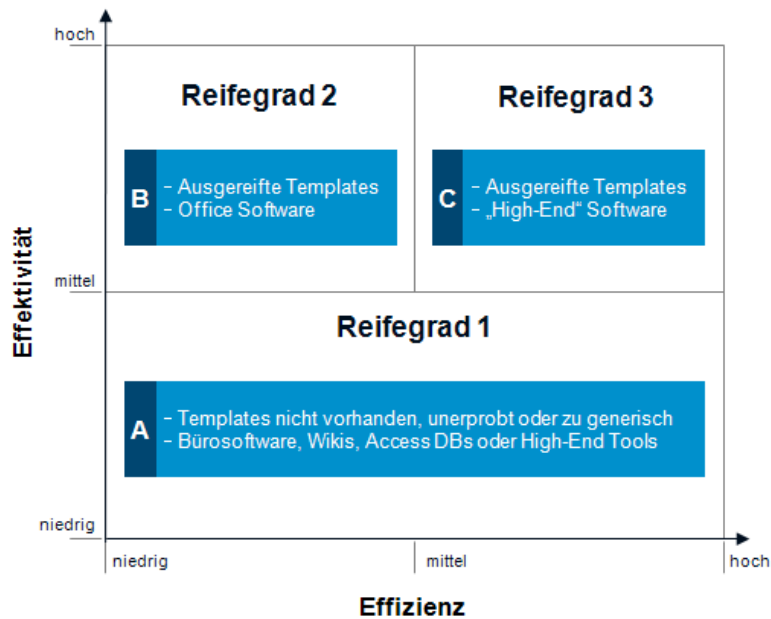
hoch

Effektivität

mittel

niedrig

Reifegrad 2

B
- Ausgereifte Templates
- Office Software

Reifegrad 3

C
- Ausgereifte Templates
- „High-End“ Software

Reifegrad 1

A
- Templates nicht vorhanden, unerprobt oder zu generisch
- Bürosoftware, Wikis, Access DBs oder High-End Tools

niedrig

mittel

hoch

Effizienz